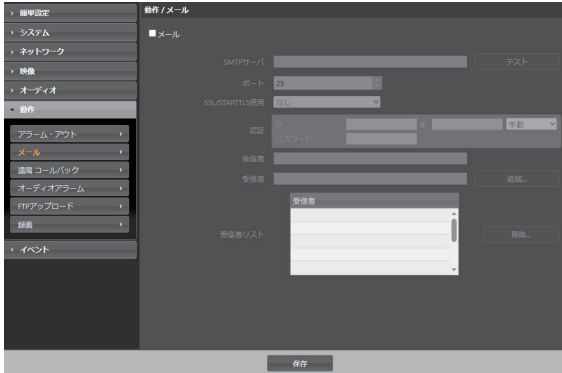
› 簡単設定
› システム
› ネットワーク
› 映像
› オーディオ
▾ 動作
アラーム・アウト ›
メール ›
遠隔コールバック ›
オーディオアラーム ›
FTPアップロード ›
録画 ›
› イベント

動作 / メール

メール

SMTPサーバ
テスト
ポート 25
SSL/STARTTLS使用 なし
認証
ID
@
手動
パスワード
発信者
受信者
追加...
受信者リスト
受信者
削除...

保存